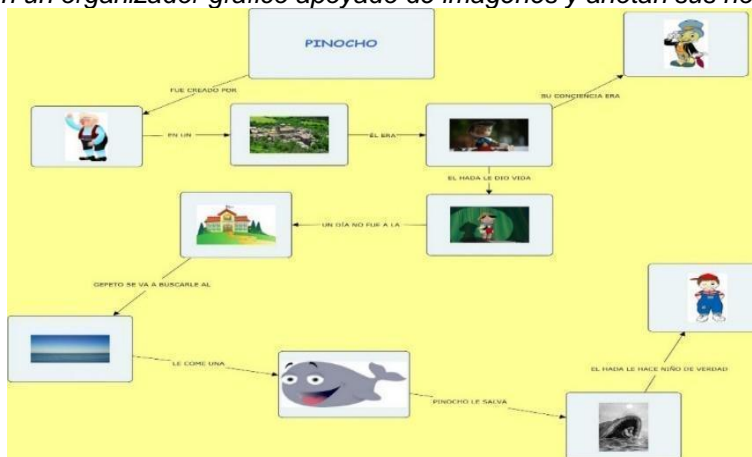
n un organizador gráfico apoyado de imágenes y anotan sus no

PINOCHO

FUE CREADO POR

EN UN

EL ERA

SU CONCIENCIA ERA

EL HADA LE DIO VIDA

UN DÍA NO FUE A LA

GEPETO SE VA A BUSCARLE AL

LE COME UNA

PINOCHO LE SALVA

EL HADA LE HACE NIÑO DE VERDAD